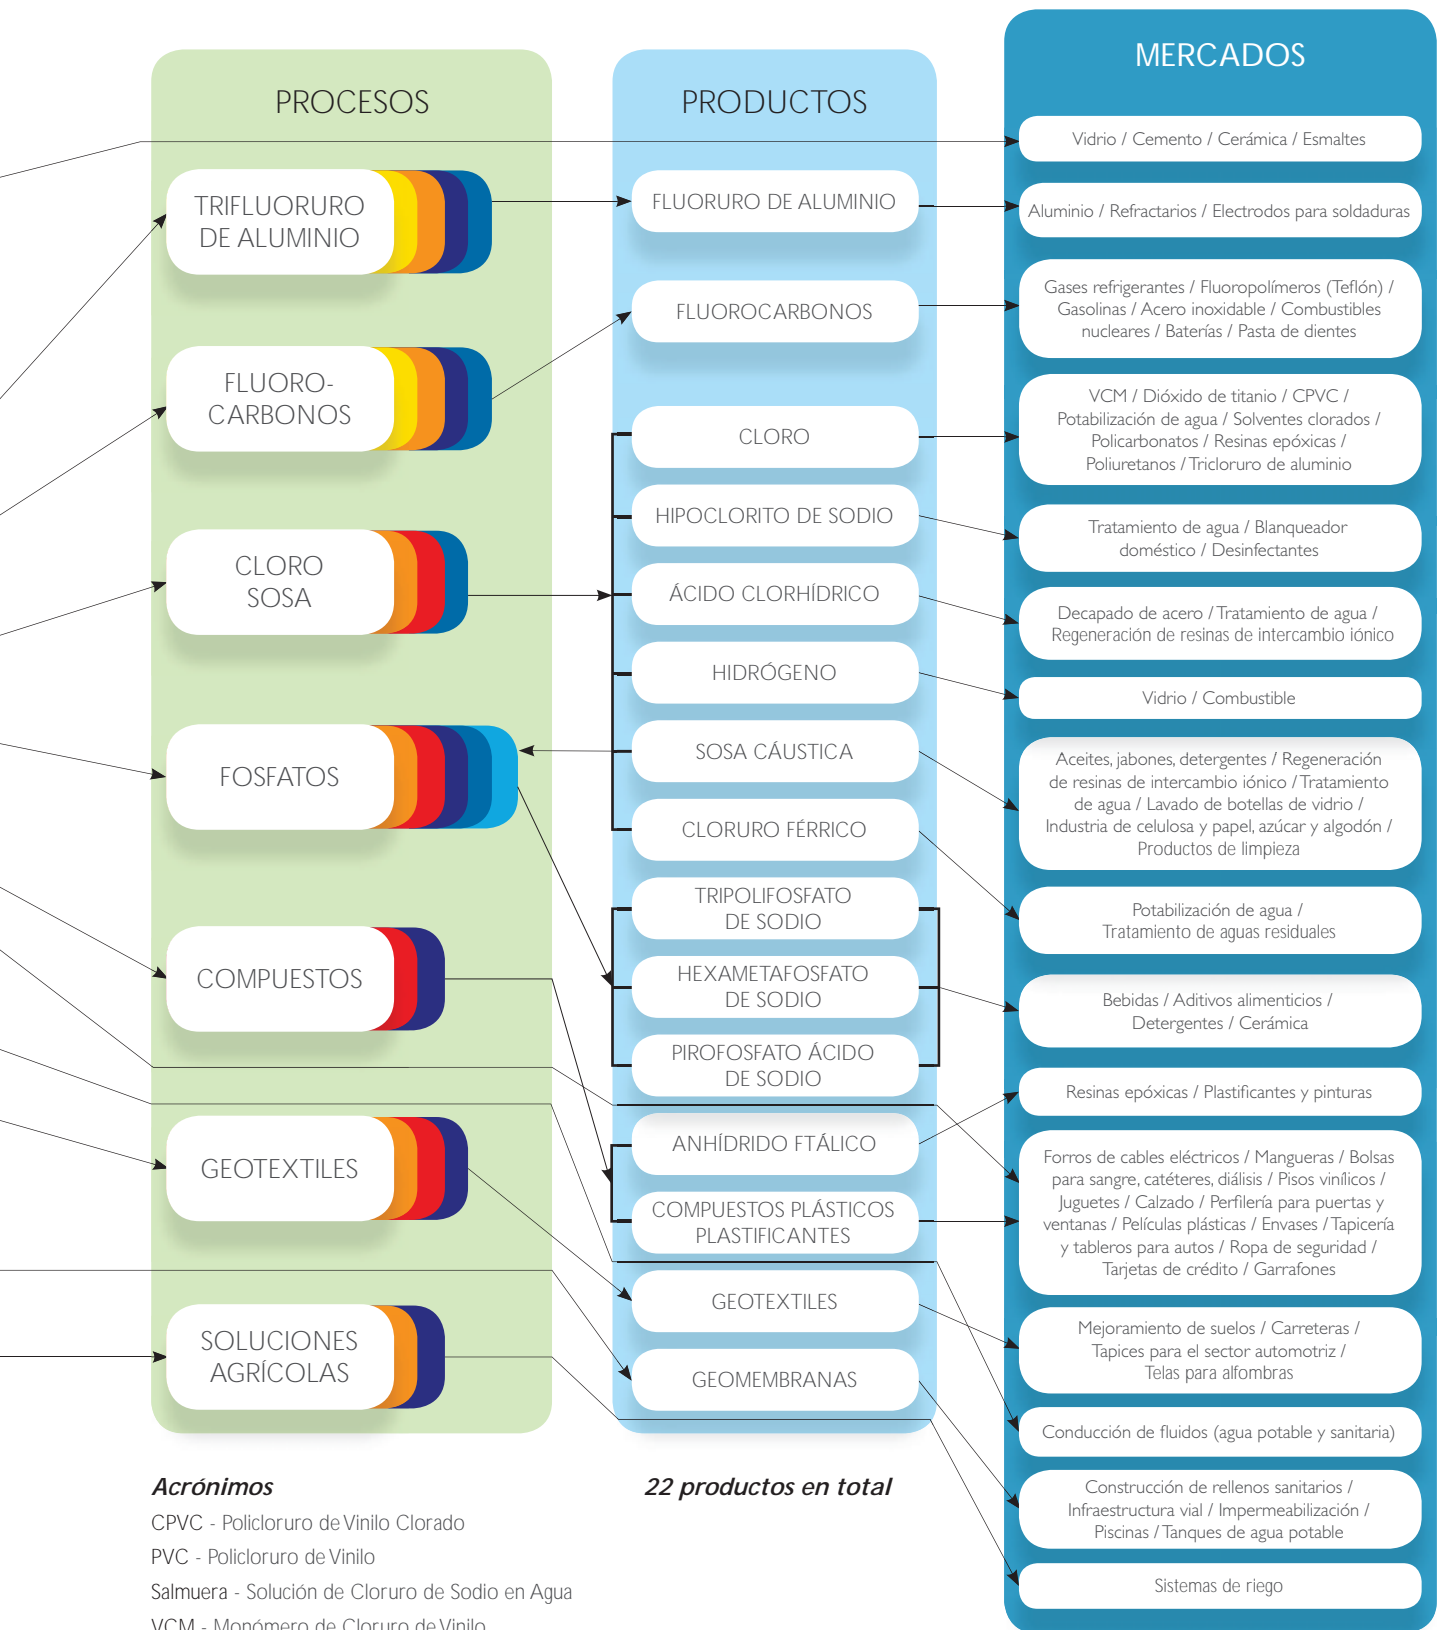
PROCESOS

TRIFLUORURO DE ALUMINIO

FLUORO-CARBONOS

CLORO SOSA

FOSFATOS

COMPUESTOS

GEOTEXTILES

SOLUCIONES AGRÍCOLAS

PRODUCTOS

FLUORURO DE ALUMINIO

FLUOROCARBONOS

CLORO

HIPOCLORITO DE SODIO

ÁCIDO CLORHÍDRICO

HIDRÓGENO

SOSA CÁUSTICA

CLORURO FÉRRICO

TRIPOLIFOSFATO DE SODIO

HEXAMETAFOSFATO DE SODIO

PIROFOSFATO ÁCIDO DE SODIO

ANHÍDRIDO FTÁLICO

COMPUESTOS PLÁSTICOS PLASTIFICANTES

GEOTEXTILES

GEOMEMBRANAS

MERCADOS

Vidrio / Cemento / Cerámica / Esmaltes

Aluminio / Refractarios / Electrodos para soldaduras

Gases refrigerantes / Fluoropolímeros (Teflón) / Gasolinas / Acero inoxidable / Combustibles nucleares / Baterías / Pasta de dientes

VCM / Dióxido de titanio / CPVC / Potabilización de agua / Solventes clorados / Policarbonatos / Resinas epóxicas / Poliuretanos / Tricloruro de aluminio

Tratamiento de agua / Blanqueador doméstico / Desinfectantes

Decapado de acero / Tratamiento de agua / Regeneración de resinas de intercambio iónico

Vidrio / Combustible

Aceites, jabones, detergentes / Regeneración de resinas de intercambio iónico / Tratamiento de agua / Lavado de botellas de vidrio / Industria de celulosa y papel, azúcar y algodón / Productos de limpieza

Potabilización de agua / Tratamiento de aguas residuales

Bebidas / Aditivos alimenticios / Detergentes / Cerámica

Resinas epóxicas / Plastificantes y pinturas

Forros de cables eléctricos / Mangueras / Bolsas para sangre, catéteres, diálisis / Pisos vinílicos / Juguetes / Calzado / Perfilería para puertas y ventanas / Películas plásticas / Envases / Tapicería y tableros para autos / Ropa de seguridad / Tarjetas de crédito / Garrafones

Mejoramiento de suelos / Carreteras / Tapices para el sector automotriz / Telas para alfombras

Conducción de fluidos (agua potable y sanitaria)

Construcción de rellenos sanitarios / Infraestructura vial / Impermeabilización / Piscinas / Tanques de agua potable

Sistemas de riego

Acrónimos
CPVC - Policloruro de Vinilo Clorado
PVC - Policloruro de Vinilo
Salmuera - Solución de Cloruro de Sodio en Agua
VCM - Monómero de Cloruro de Vinilo

22 productos en total